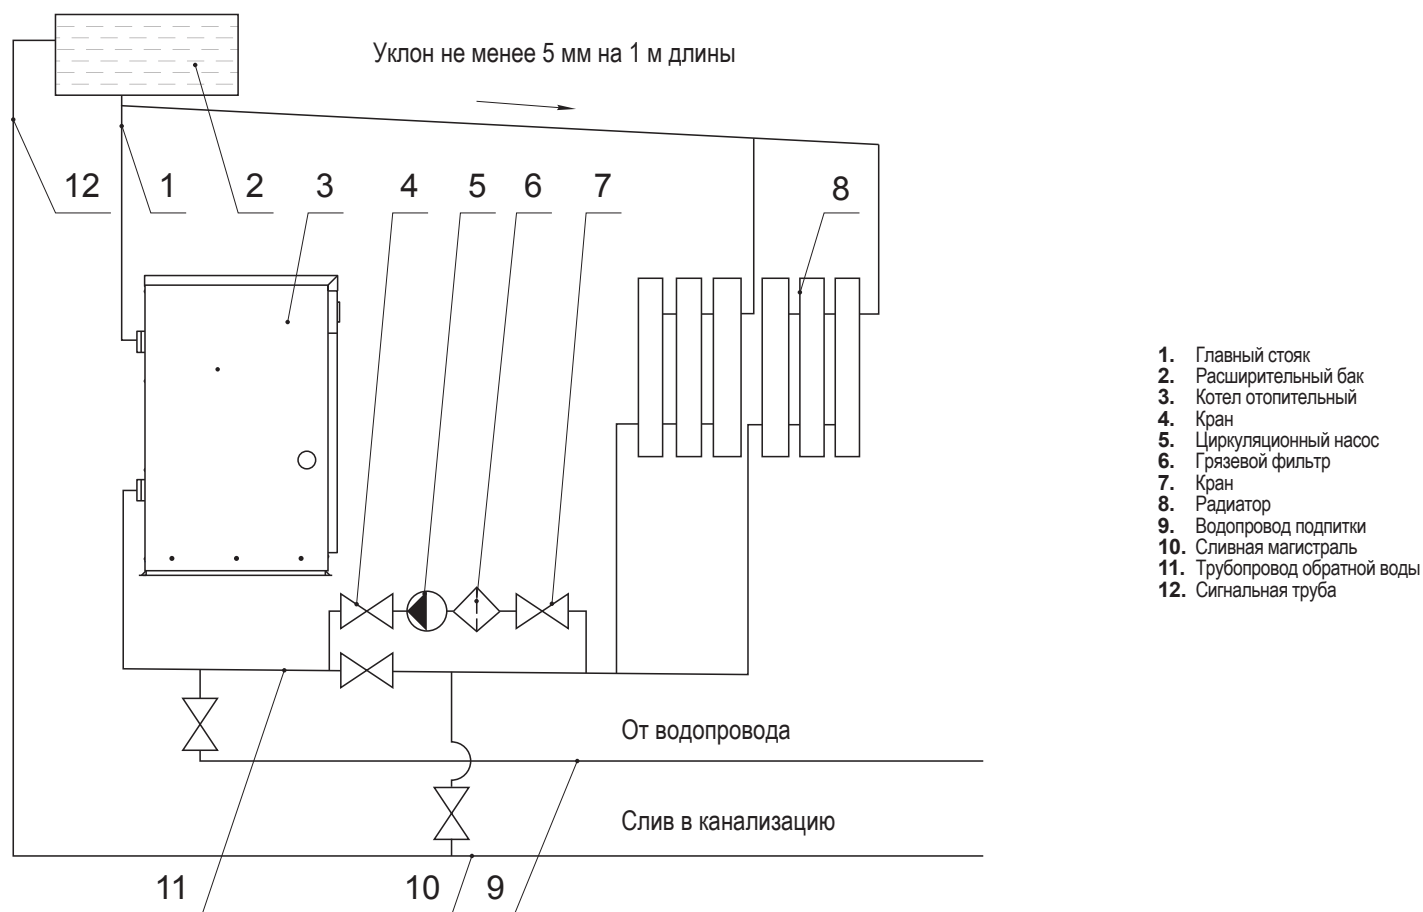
Уклон не менее 5 мм на 1 м длины

12 1 2 3 4 5 6 7 8

От водопровода

Слив в канализацию

11 10 9

**1.** Главный стояк
**2.** Расширительный бак
**3.** Котел отопительный
**4.** Кран
**5.** Циркуляционный насос
**6.** Грязевой фильтр
**7.** Кран
**8.** Радиатор
**9.** Водопровод подпитки
**10.** Сливная магистраль
**11.** Трубопровод обратной воды
**12.** Сигнальная труба